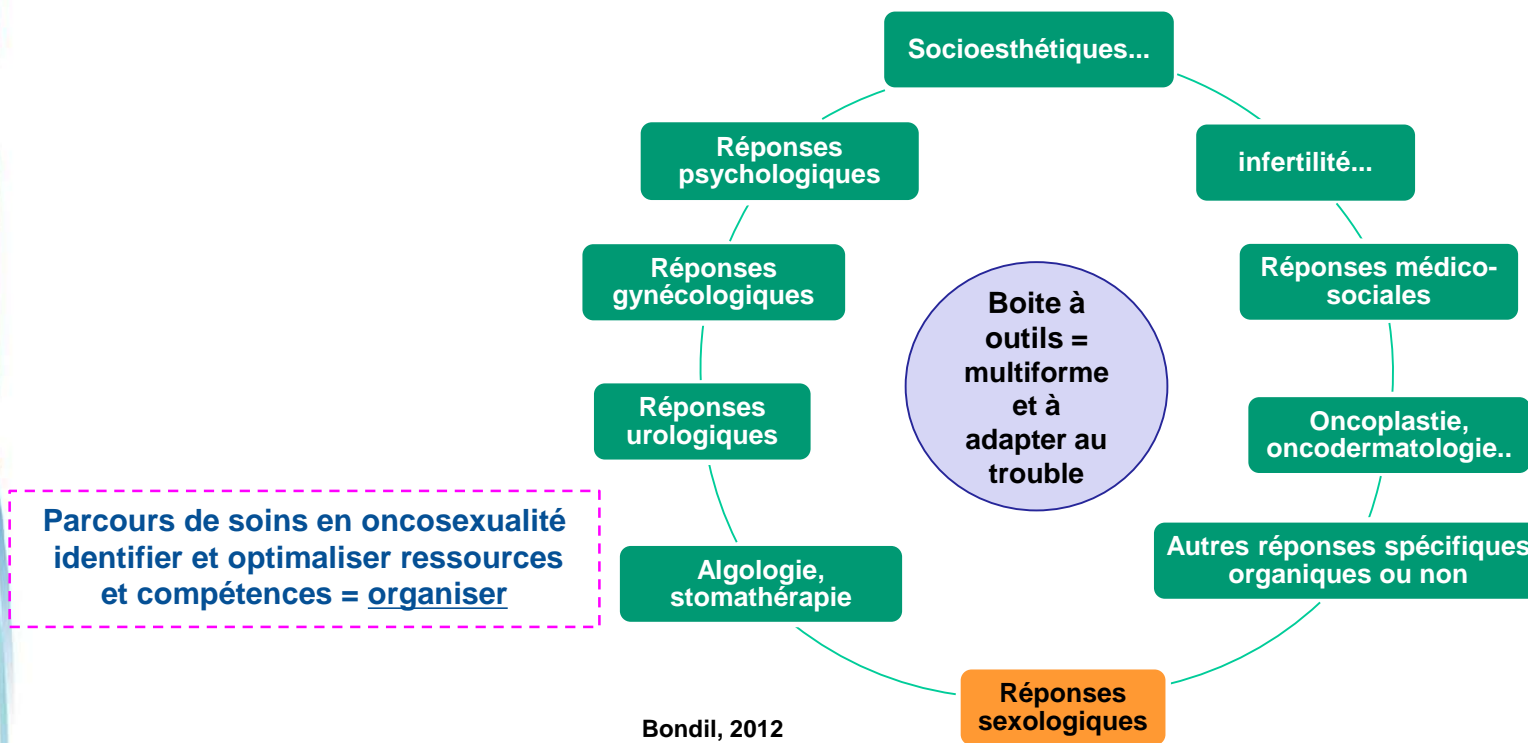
Socioesthétiques...

infertilité...

Réponses médico-sociales

Oncoplastie, oncodermatologie..

Autres réponses spécifiques organiques ou non

Réponses sexologiques

Algologie, stomathérapie

Réponses urologiques

Réponses gynécologiques

Réponses psychologiques

Boite à outils = multiforme et à adapter au trouble

Parcours de soins en oncosexualité identifier et optimaliser ressources et compétences = organiser

Bondil, 2012